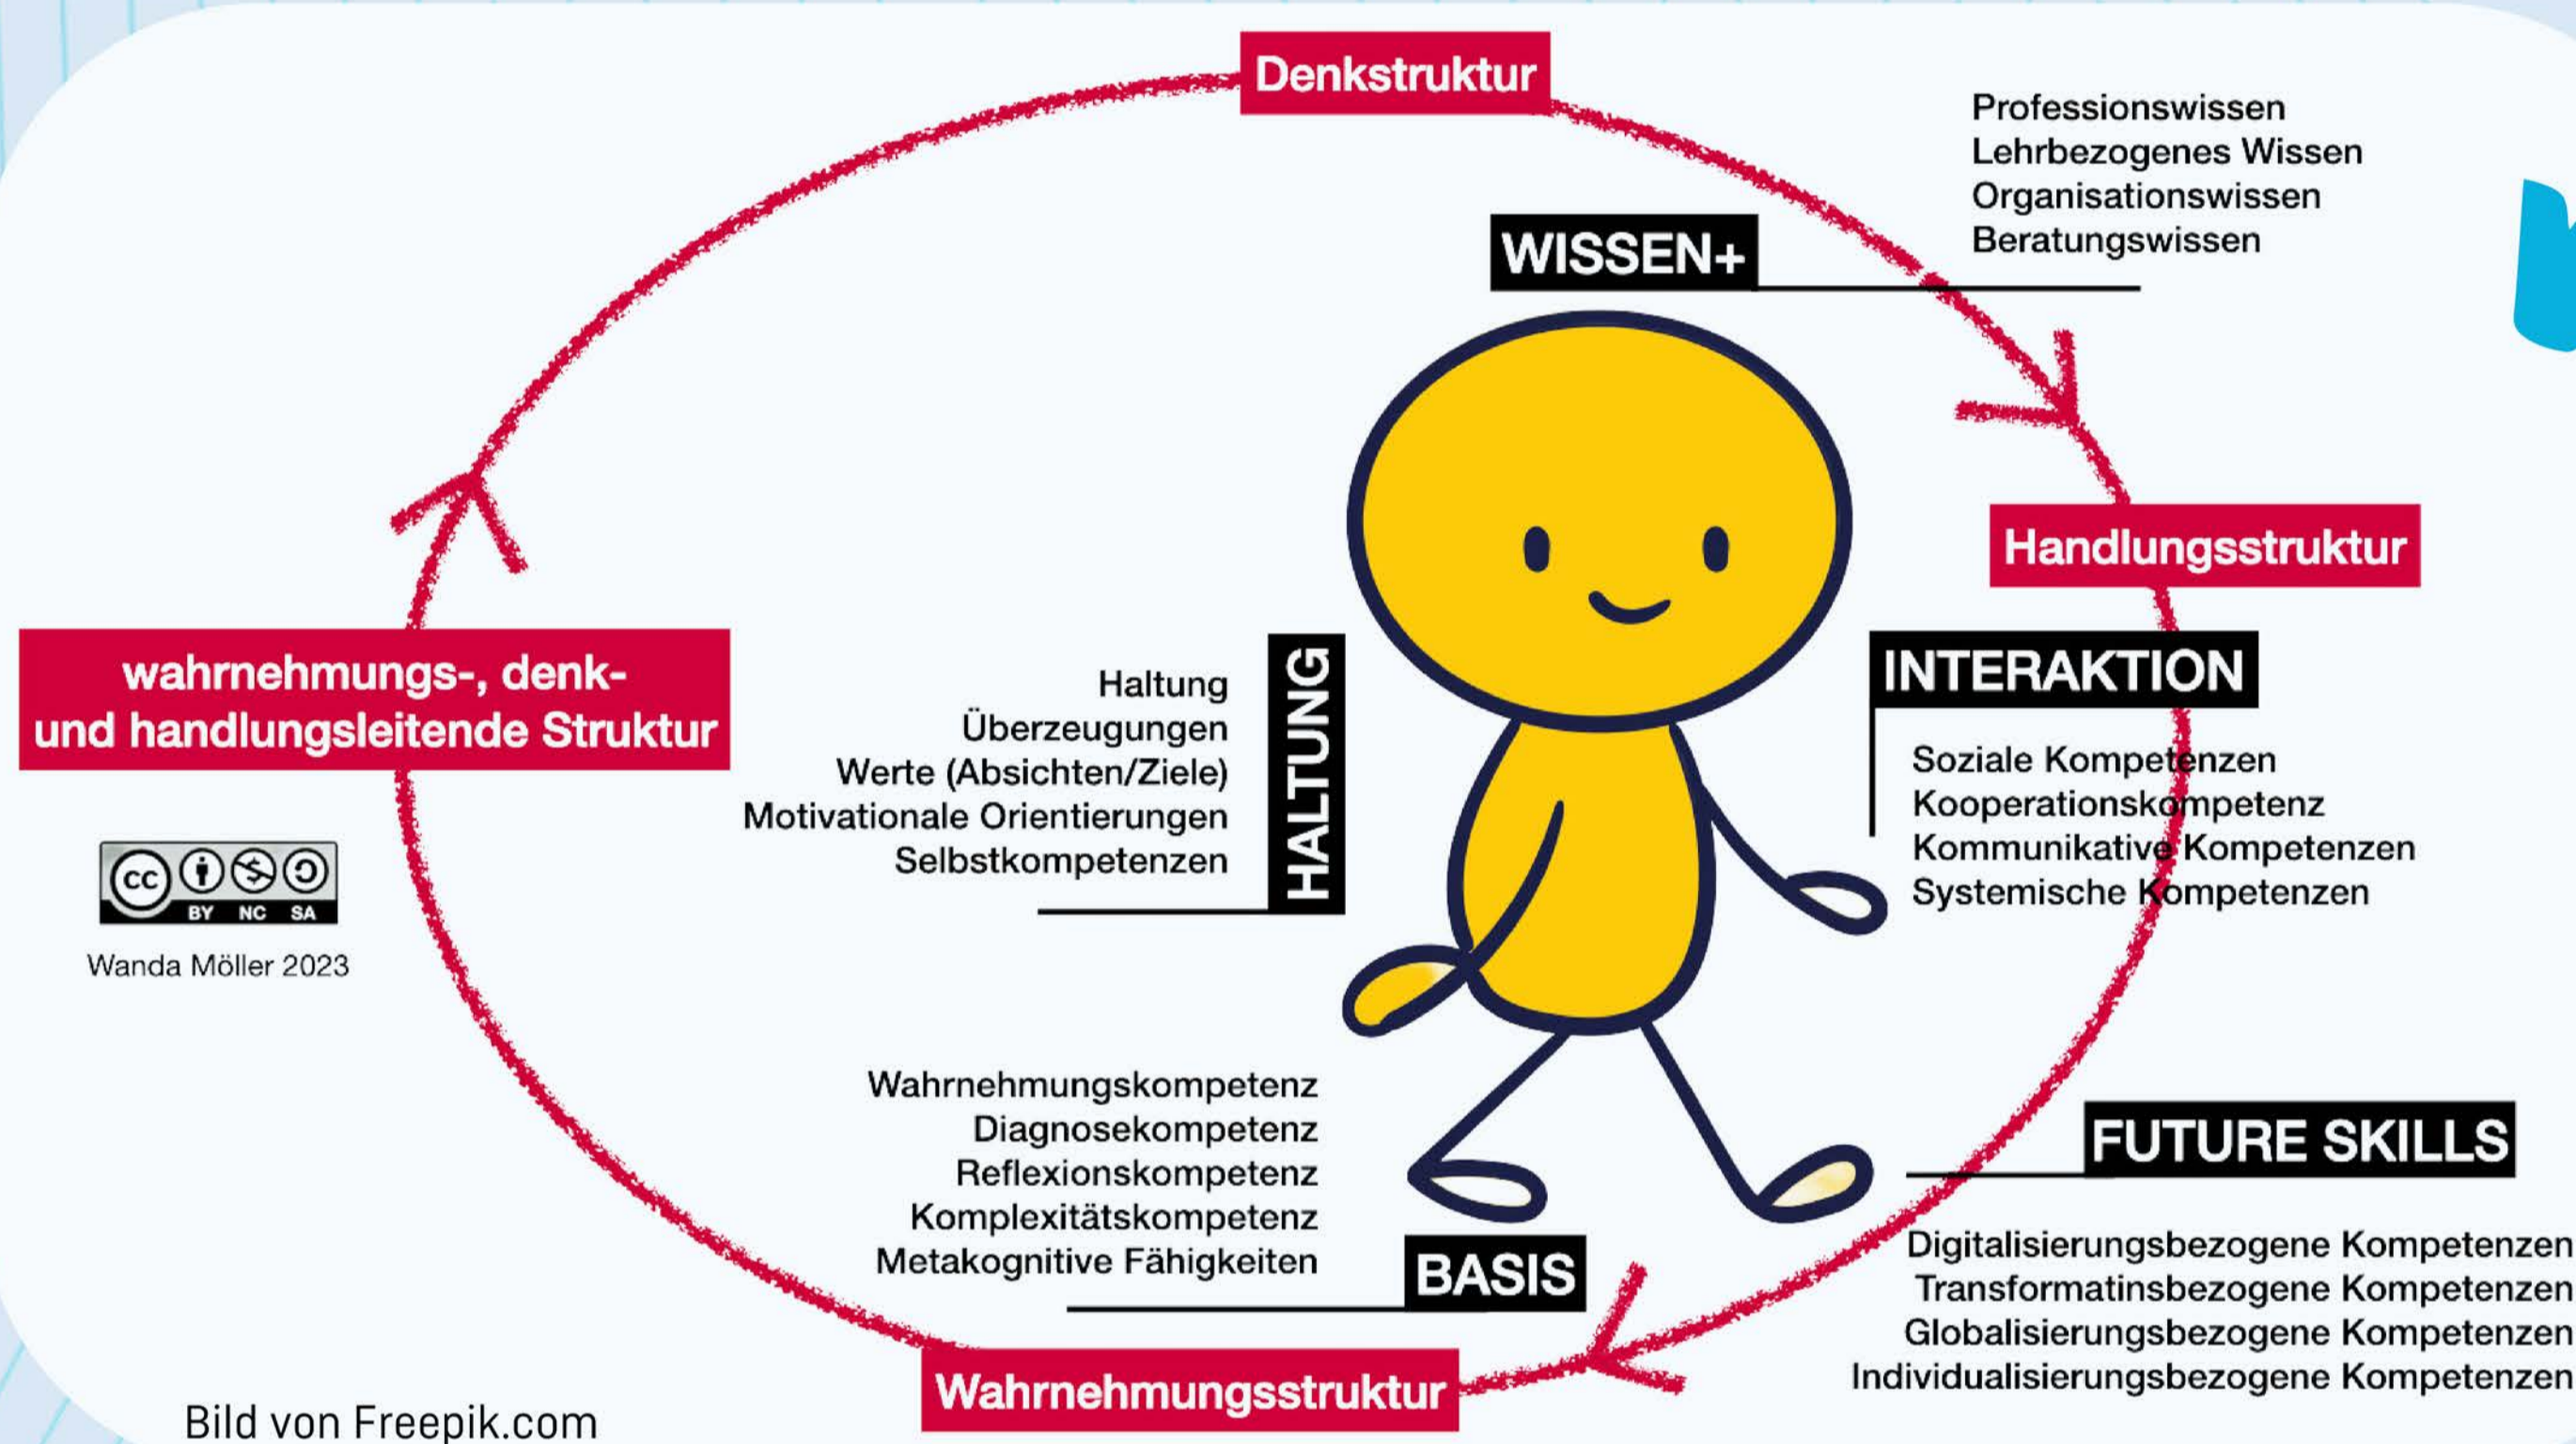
Denkstruktur

Professionswissen
Lehrbezogenes Wissen
Organisationswissen
Beratungswissen

WISSEN+

Handlungsstruktur

wahrnehmungs-, denk- und handlungsleitende Struktur

Haltung
Überzeugungen
Werte (Absichten/Ziele)
Motivationale Orientierungen
Selbstkompetenzen

HALTUNG

INTERAKTION

Soziale Kompetenzen
Kooperationskompetenz
Kommunikative Kompetenzen
Systemische Kompetenzen

cc BY NC SA

Wanda Möller 2023

Wahrnehmungskompetenz
Diagnosekompetenz
Reflexionskompetenz
Komplexitätskompetenz
Metakognitive Fähigkeiten

BASIS

FUTURE SKILLS

Digitalisierungsbezogene Kompetenzen
Transformatinsbezogene Kompetenzen
Globalisierungsbezogene Kompetenzen
Individualisierungsbezogene Kompetenzen

Bild von Freepik.com

Wahrnehmungsstruktur